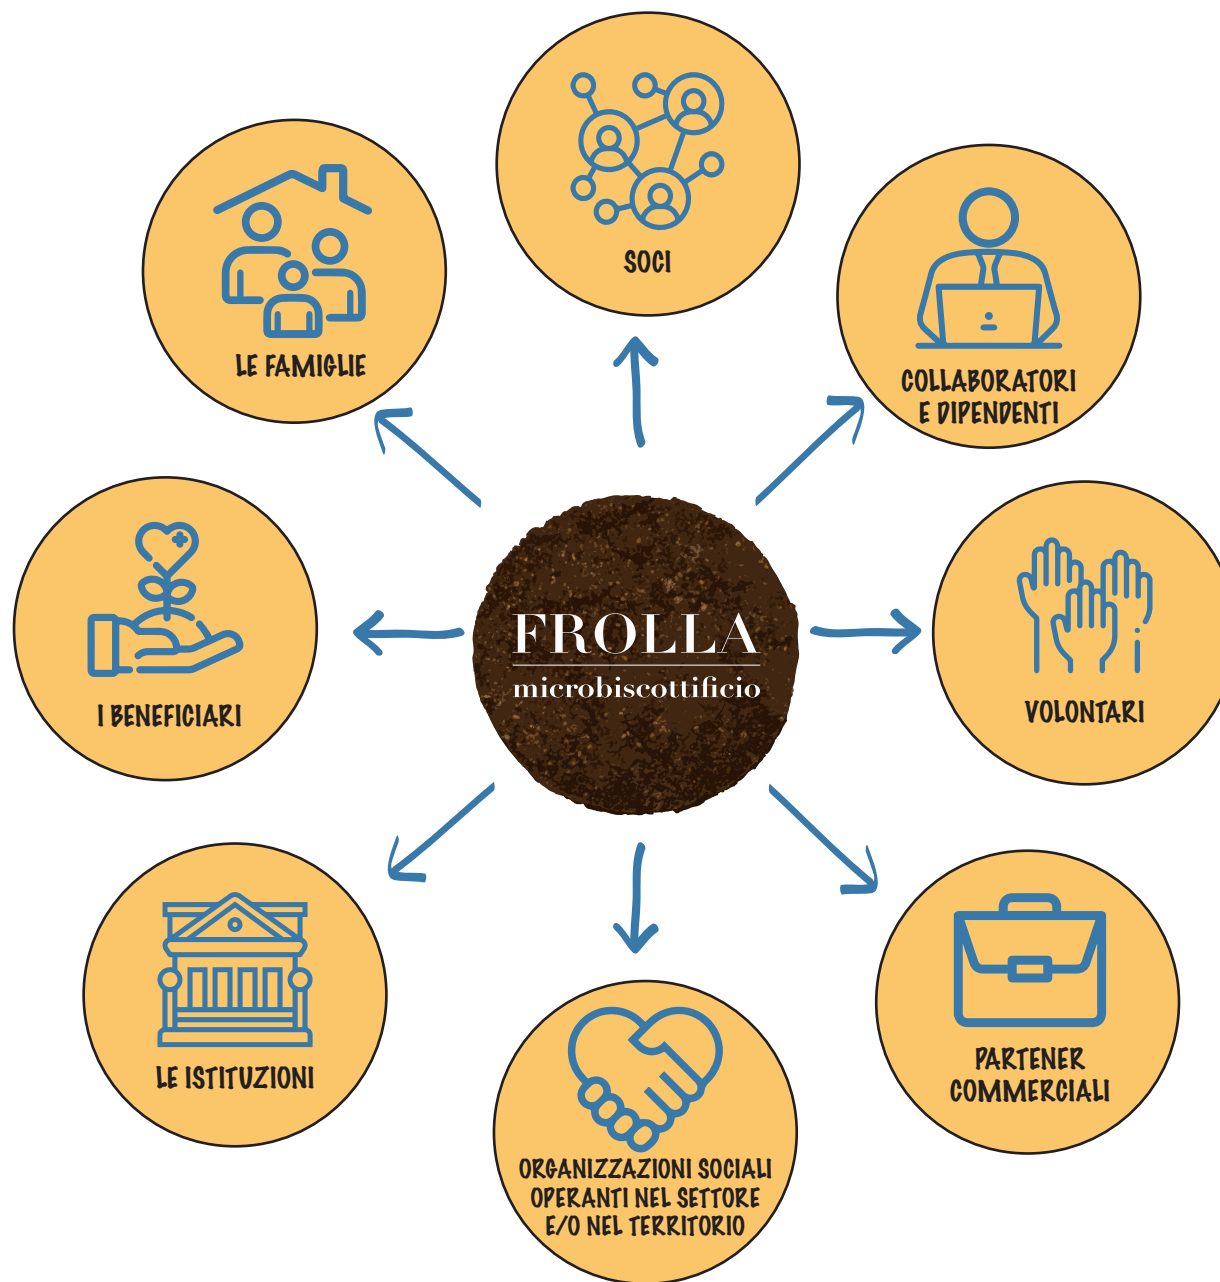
SOCI

LE FAMIGLIE

COLLABORATORI E DIPENDENTI

FROLLA
microbiscottificio

I BENEFICIARI

VOLONTARI

LE ISTITUZIONI

ORGANIZZAZIONI SOCIALI OPERANTI NEL SETTORE E/O NEL TERRITORIO

PARTENER COMMERCIALI